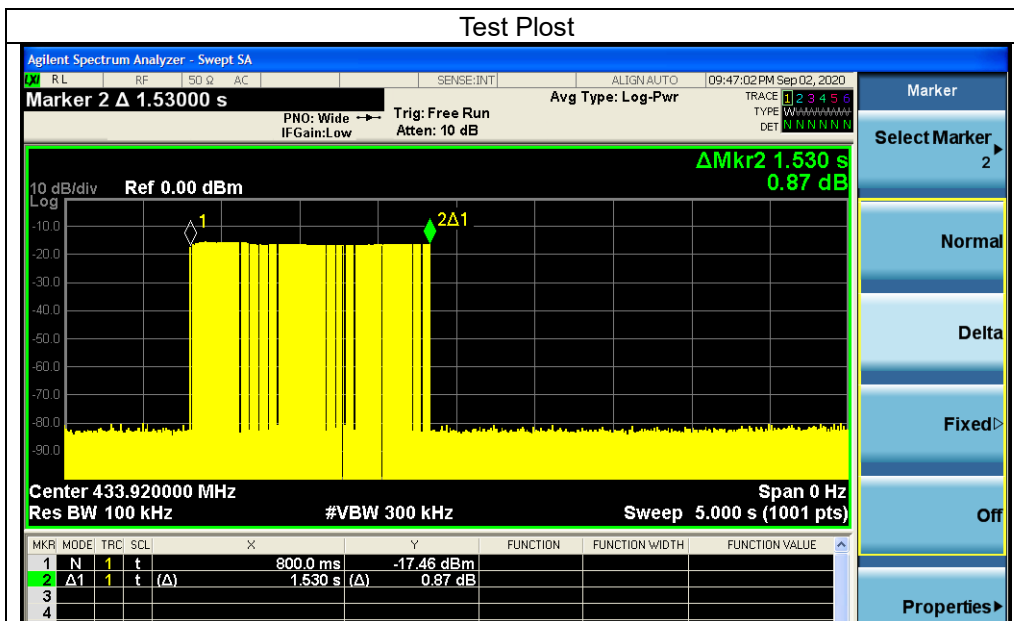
Test Plost

Agilent Spectrum Analyzer - Swept SA

RL RF 50 Ω AC SENSE:INT ALIGN AUTO 09:47:02 PM Sep 02, 2020

Marker 2 Δ 1.53000 s

PNO: Wide IFGain:Low Trig: Free Run Atten: 10 dB Avg Type: Log-Pwr TRACE 1 2 3 4 5 6 TYPE WWWWWW DET N N N N N N

ΔMkr2 1.530 s 0.87 dB

10 dB/div Log Ref 0.00 dBm

1 2Δ1

-10.0
-20.0
-30.0
-40.0
-50.0
-60.0
-70.0
-80.0
-90.0

Center 433.920000 MHz Span 0 Hz
Res BW 100 kHz #VBW 300 kHz Sweep 5.000 s (1001 pts)

| MKR | MODE | TRC | SCL | X | Y | FUNCTION | FUNCTION WIDTH | FUNCTION VALUE |
|---|---|---|---|---|---|---|---|---|
| 1 | N | 1 | t | 800.0 ms | -17.46 dBm | | | |
| 2 | Δ1 | 1 | t (Δ) | 1.530 s (Δ) | 0.87 dB | | | |
| 3 | | | | | | | | |
| 4 | | | | | | | | |

Marker
Select Marker 2
Normal
Delta
Fixed
Off
Properties